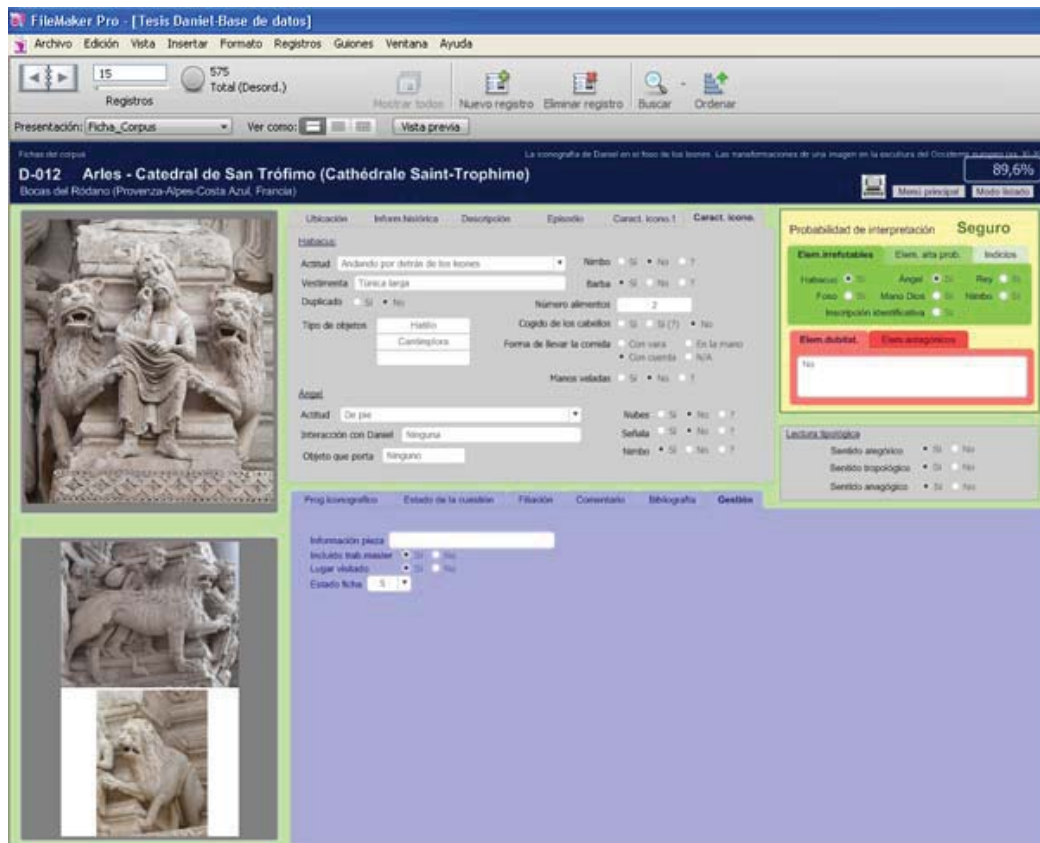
FileMaker Pro - [Tesis Daniel-Base de datos]

Archivo Edición Vista Insertar Formato Registros Guiones Ventana Ayuda

15
Registros
575
Total (Desord.)
Mostrar todos Nuevo registro Eliminar registro Buscar Ordenar

Presentación: Ficha_Corpus Ver como: Vista previa

Fichas del corpus
La iconografía de Daniel en el foso de los leones. Las transformaciones de una imagen en la escultura del Occidente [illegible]
D-012 Arles - Catedral de San Trófimo (Cathédrale Saint-Trophime)
Bocas del Ródano (Provenza-Alpes-Costa Azul, Francia)
89,6%
Menú principal Modo listado

Ubicación Inform.histórica Descripción Episodio Caract. icono.1 Caract. icono.

Habacuc
Actitud Andando por detrás de los leones
Nimbo Sí No ?
Vestimenta Túnica larga
Barba Sí No ?
Duplicado Sí No
Número alimentos 2
Tipo de objetos Hatillo Cantimplora
Cogido de los cabellos Sí Sí (?) No
Forma de llevar la comida Con vara En la mano Con cuerda N/A
Manos veladas Sí No ?

Ángel
Actitud De pie
Nubes Sí No ?
Interacción con Daniel Ninguna
Señala Sí No ?
Objeto que porta Ninguno
Nimbo Sí No ?

Probabilidad de interpretación Seguro
Elem.irrefutables Elem. alta prob. Indicios
Habacuc Sí Ángel Sí Rey Sí
Foso Sí Mano Dios Sí Nimbo Sí
Inscripción identificativa Sí
Elem.dubitat. Elem.antagónicos
No

Lectura tipológica
Sentido alegórico Sí No
Sentido tropológico Sí No
Sentido anagógico Sí No

Prog.iconográfico Estado de la cuestión Filiación Comentario Bibliografía Gestión

Información pieza
Incluido trab.master Sí No
Lugar visitado Sí No
Estado ficha 5